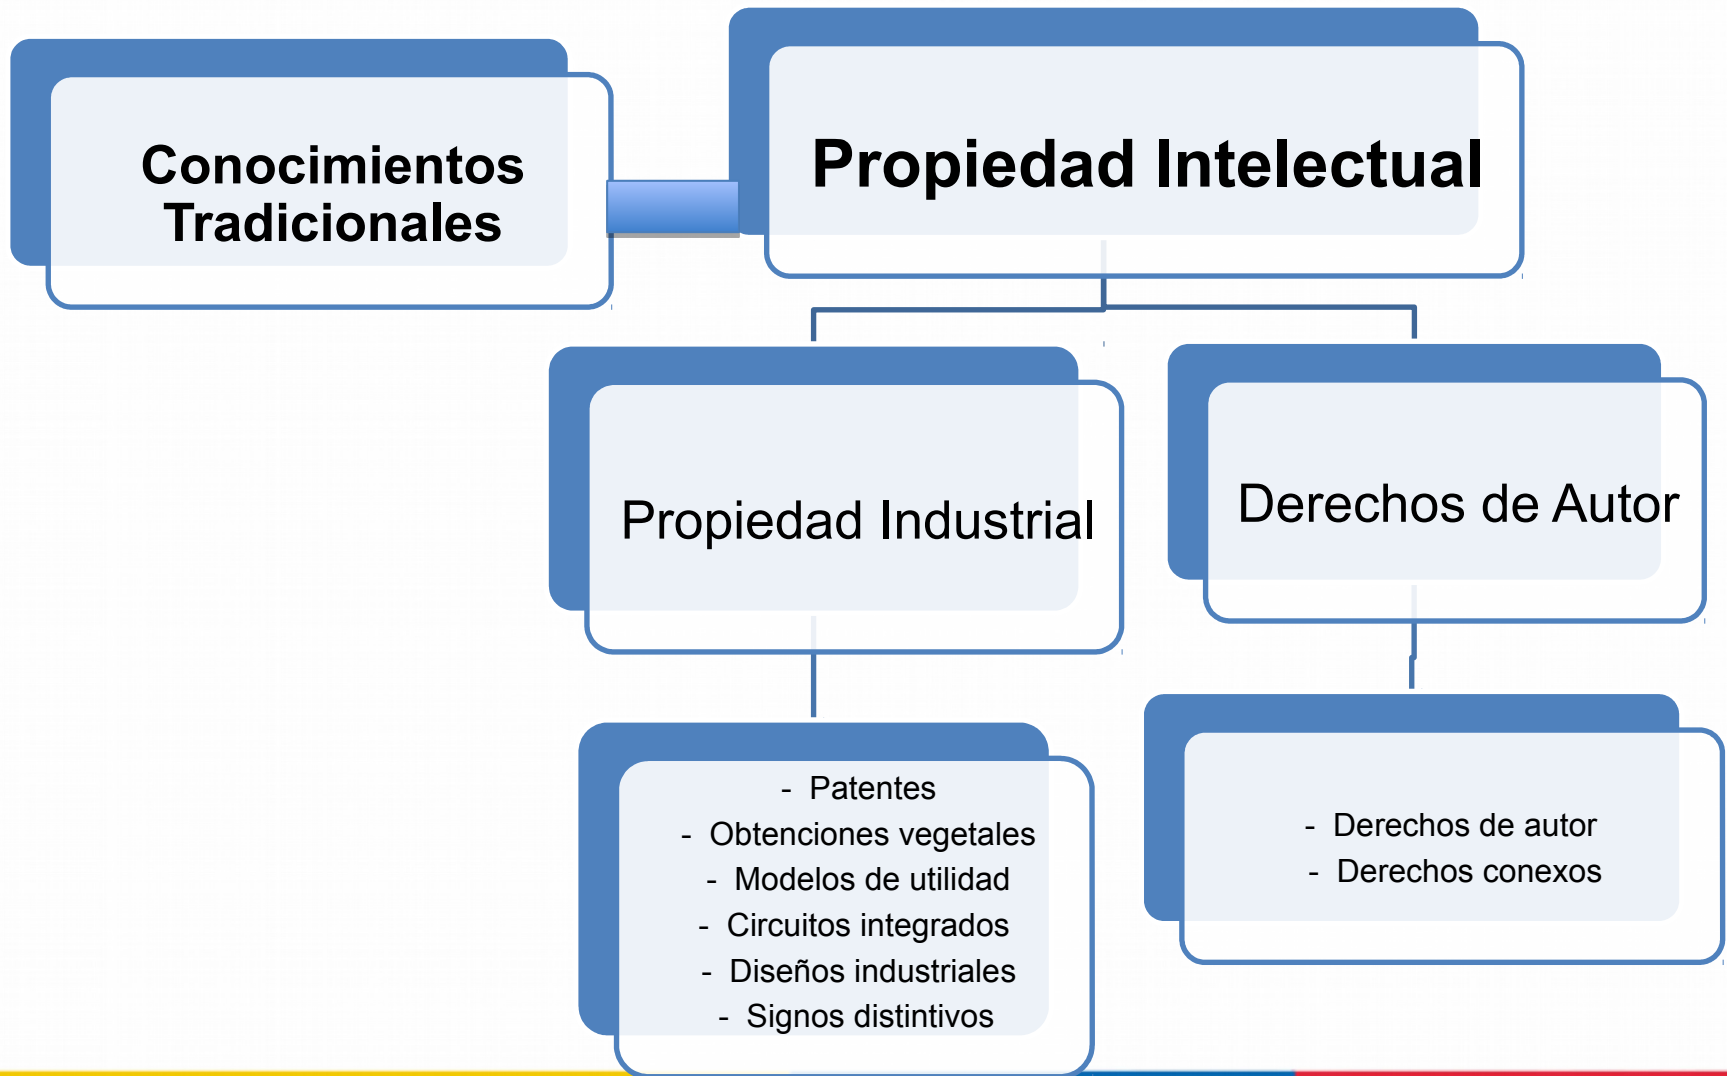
Conocimientos Tradicionales

Propiedad Intelectual

Propiedad Industrial

Derechos de Autor

- Patentes
- Obtenciones vegetales
- Modelos de utilidad
- Circuitos integrados
- Diseños industriales
- Signos distintivos

- Derechos de autor
- Derechos conexos